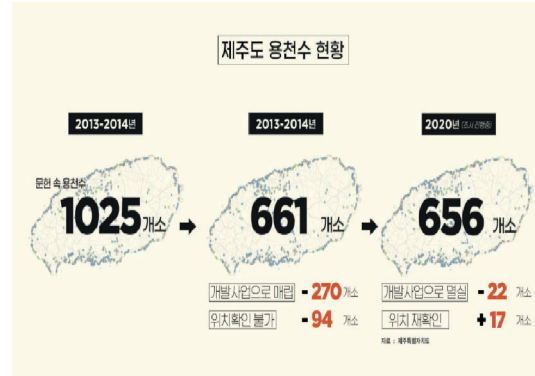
제주도 용천수 현황

2013-2014년

문헌 속 용천수
1025개소

2013-2014년

661개소

개발사업으로 매립 - 270개소
위치확인 불가 - 94개소

2020년 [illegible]

656개소

개발사업으로 멸실 - 22개소
위치 재확인 + 17개소

자료 : 제주특별자치도